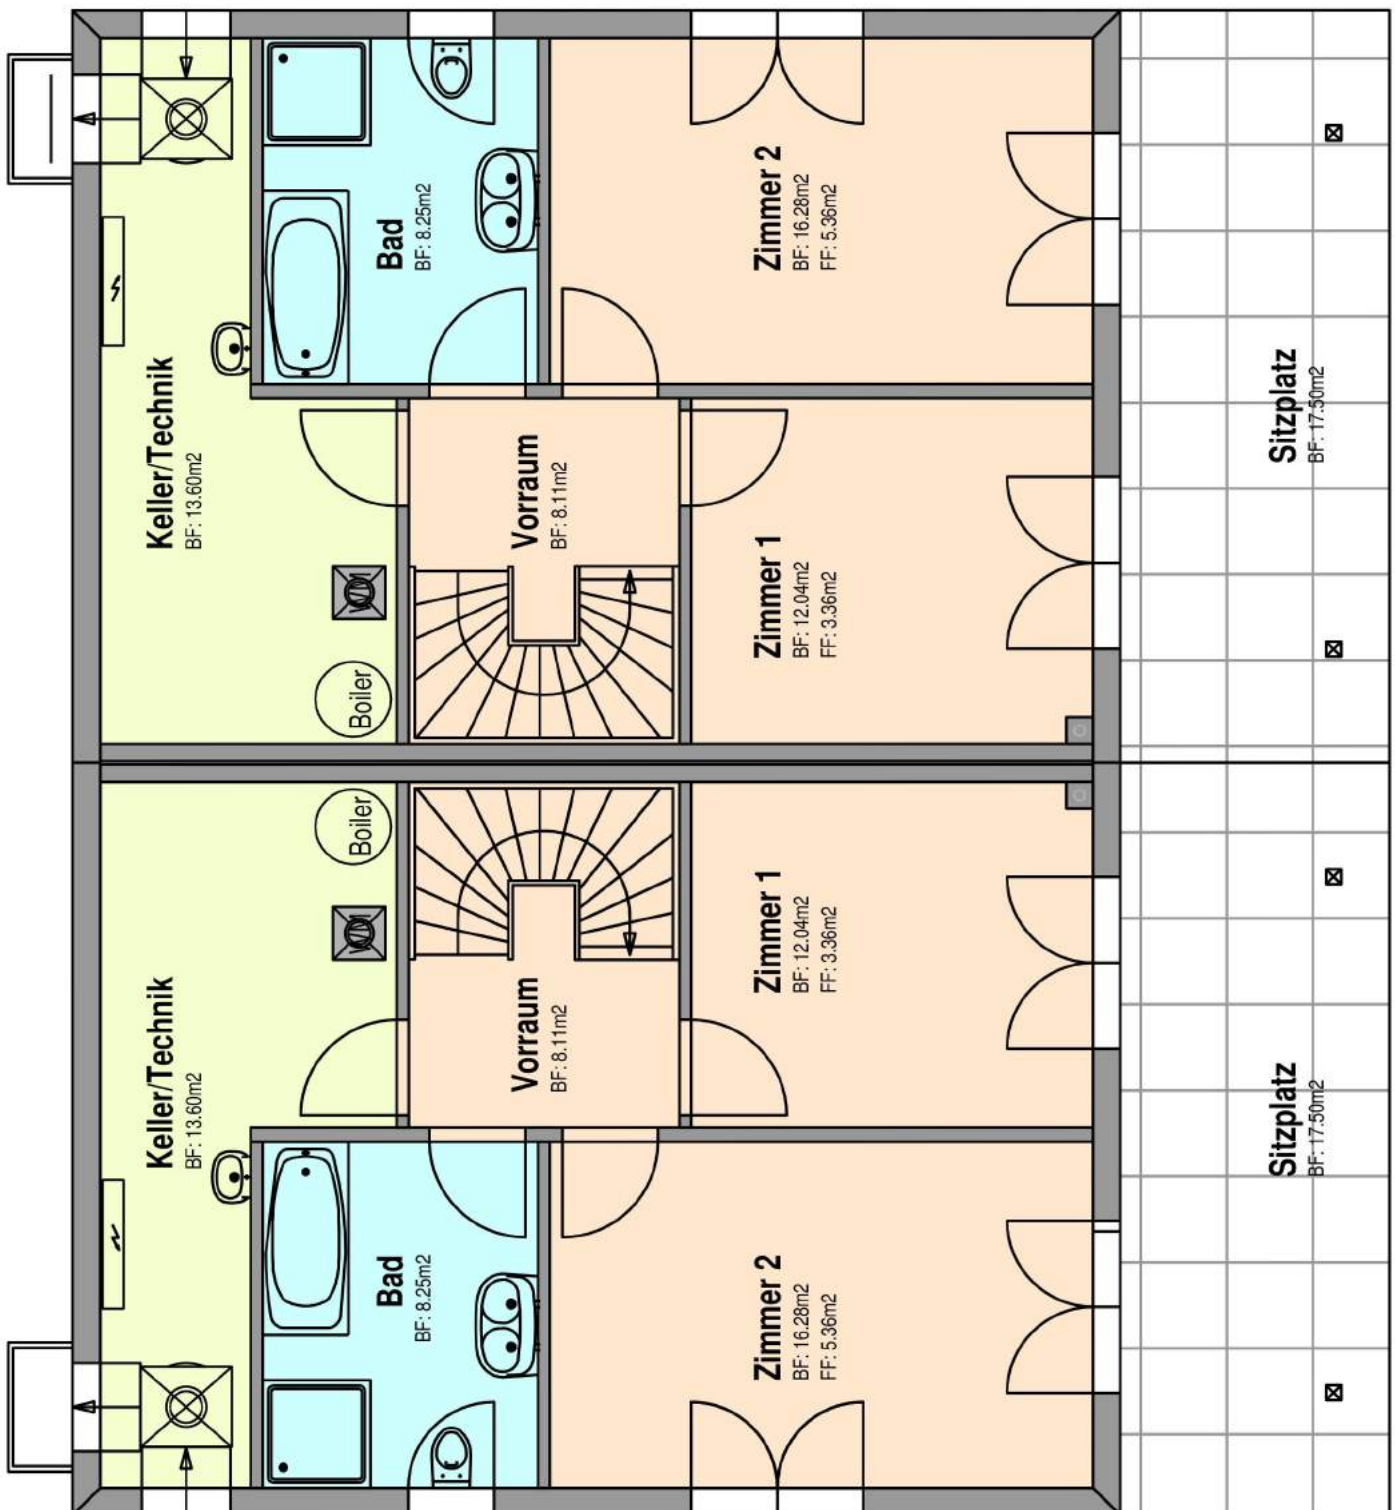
Keller/Technik
BF: 13.60m2

Bad
BF: 8.25m2

Zimmer 2
BF: 16.28m2
FF: 5.36m2

Vorraum
BF: 8.11m2

Zimmer 1
BF: 12.04m2
FF: 3.36m2

Boiler

Sitzplatz
BF: 17.50m2

Keller/Technik
BF: 13.60m2

Boiler

Vorraum
BF: 8.11m2

Zimmer 1
BF: 12.04m2
FF: 3.36m2

Bad
BF: 8.25m2

Zimmer 2
BF: 16.28m2
FF: 5.36m2

Sitzplatz
BF: 17.50m2